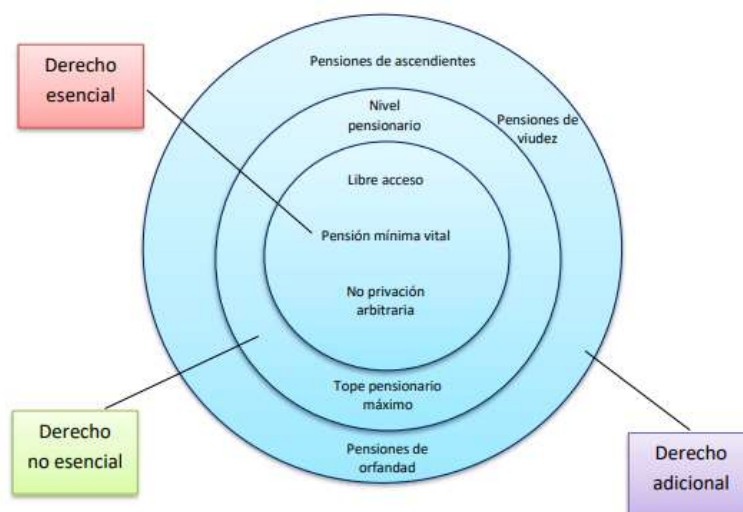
Derecho esencial

Pensiones de ascendientes

Nivel pensionario

Pensiones de viudez

Libre acceso

Pensión mínima vital

No privación arbitraria

Tope pensionario máximo

Pensiones de orfandad

Derecho no esencial

Derecho adicional